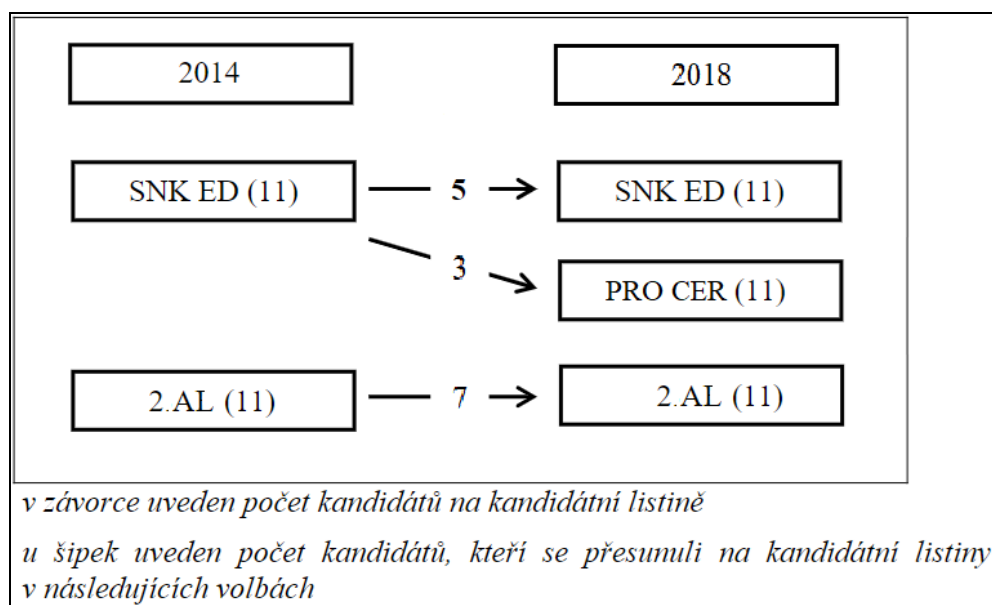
2014

2018

SNK ED (11)

5

SNK ED (11)

3

PRO CER (11)

2.AL (11)

7

2.AL (11)

v závorce uveden počet kandidátů na kandidátní listině

u šipek uveden počet kandidátů, kteří se přesunuli na kandidátní listiny v následujících volbách